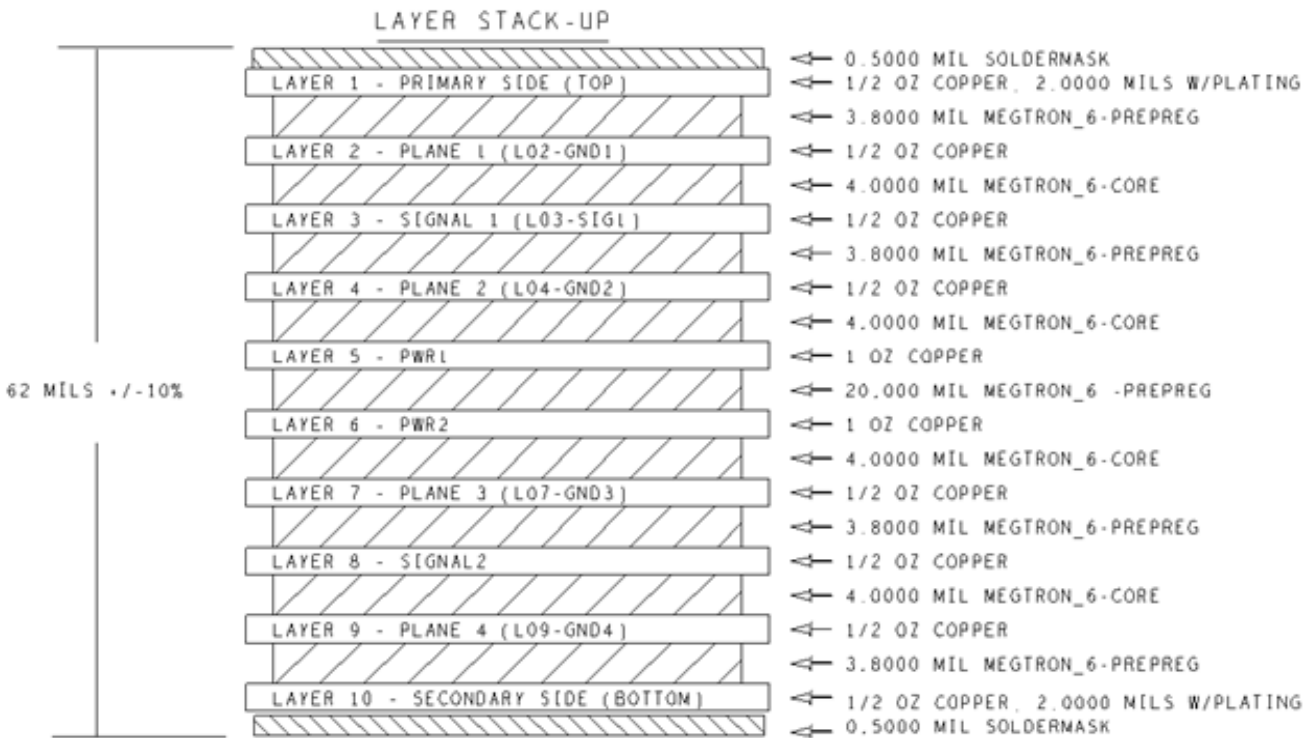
LAYER STACK-UP

62 MILS +/-10%

LAYER 1 - PRIMARY SIDE (TOP)
LAYER 2 - PLANE 1 (L02-GND1)
LAYER 3 - SIGNAL 1 (L03-SIG1)
LAYER 4 - PLANE 2 (L04-GND2)
LAYER 5 - PWR1
LAYER 6 - PWR2
LAYER 7 - PLANE 3 (L07-GND3)
LAYER 8 - SIGNAL2
LAYER 9 - PLANE 4 (L09-GND4)
LAYER 10 - SECONDARY SIDE (BOTTOM)

0.5000 MIL SOLDERMASK
1/2 OZ COPPER, 2.0000 MILS W/PLATING
3.8000 MIL MEGTRON_6-PREPREG
1/2 OZ COPPER
4.0000 MIL MEGTRON_6-CORE
1/2 OZ COPPER
3.8000 MIL MEGTRON_6-PREPREG
1/2 OZ COPPER
4.0000 MIL MEGTRON_6-CORE
1 OZ COPPER
20.000 MIL MEGTRON_6 -PREPREG
1 OZ COPPER
4.0000 MIL MEGTRON_6-CORE
1/2 OZ COPPER
3.8000 MIL MEGTRON_6-PREPREG
1/2 OZ COPPER
4.0000 MIL MEGTRON_6-CORE
1/2 OZ COPPER
3.8000 MIL MEGTRON_6-PREPREG
1/2 OZ COPPER, 2.0000 MILS W/PLATING
0.5000 MIL SOLDERMASK